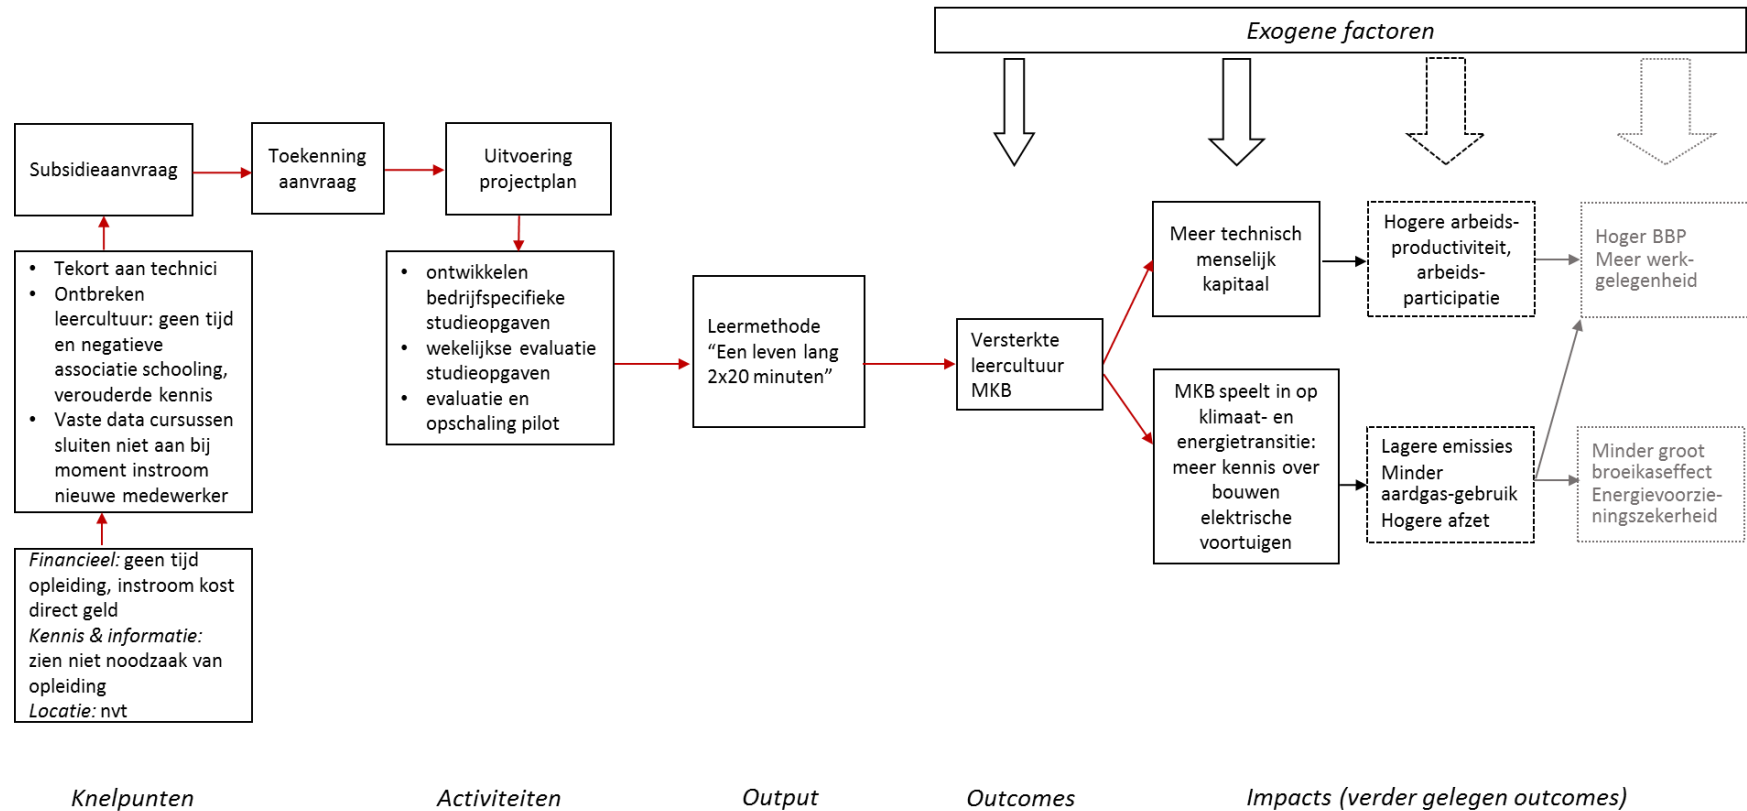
Exogene factoren

Subsidieaanvraag

Toekenning aanvraag

Uitvoering projectplan

- Tekort aan technici
- Ontbreken leercultuur: geen tijd en negatieve associatie schooling, verouderde kennis
- Vaste data cursussen sluiten niet aan bij moment instroom nieuwe medewerker

*Financieel:* geen tijd opleiding, instroom kost direct geld
*Kennis & informatie:* zien niet noodzaak van opleiding
*Locatie:* nvt

- ontwikkelen bedrijfspecifieke studieopgaven
- wekelijkse evaluatie studieopgaven
- evaluatie en opschaling pilot

Leermethode "Een leven lang 2x20 minuten"

Versterkte leercultuur MKB

Meer technisch menselijk kapitaal

MKB speelt in op klimaat- en energietransitie: meer kennis over bouwen elektrische voortuigen

Hogere arbeids-productiviteit, arbeids-participatie

Lagere emissies
Minder aardgas-gebruik
Hogere afzet

Hoger BBP
Meer werk-gelegenheid

Minder groot broeikaseffect
Energievoorzie-ningszekerheid

Knelpunten

Activiteiten

Output

Outcomes

Impacts (verder gelegen outcomes)